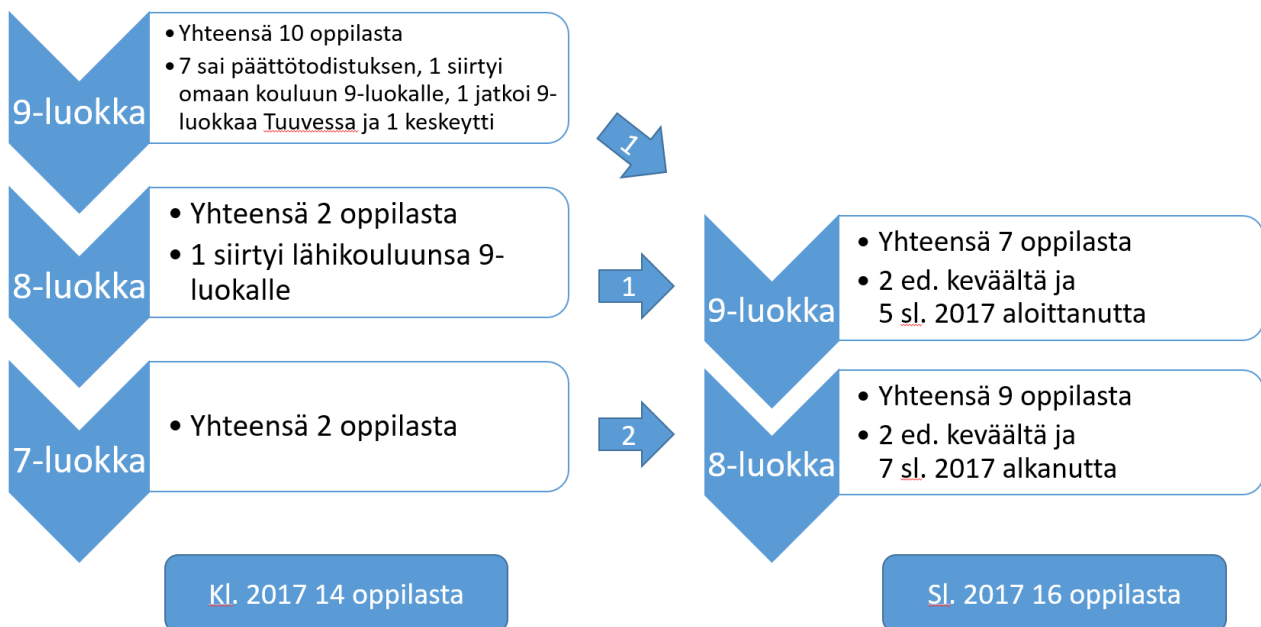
9-luokka

- Yhteensä 10 oppilasta
- 7 sai päättötodistuksen, 1 siirtyi omaan kouluun 9-luokalle, 1 jatkoi 9-luokkaa Tuuvessa ja 1 keskeytti

8-luokka

- Yhteensä 2 oppilasta
- 1 siirtyi lähikouluunsa 9-luokalle

7-luokka

- Yhteensä 2 oppilasta

Kl. 2017 14 oppilasta

1

1

2

9-luokka

- Yhteensä 7 oppilasta
- 2 ed. keväältä ja 5 sl. 2017 aloittanutta

8-luokka

- Yhteensä 9 oppilasta
- 2 ed. keväältä ja 7 sl. 2017 alkanutta

Sl. 2017 16 oppilasta